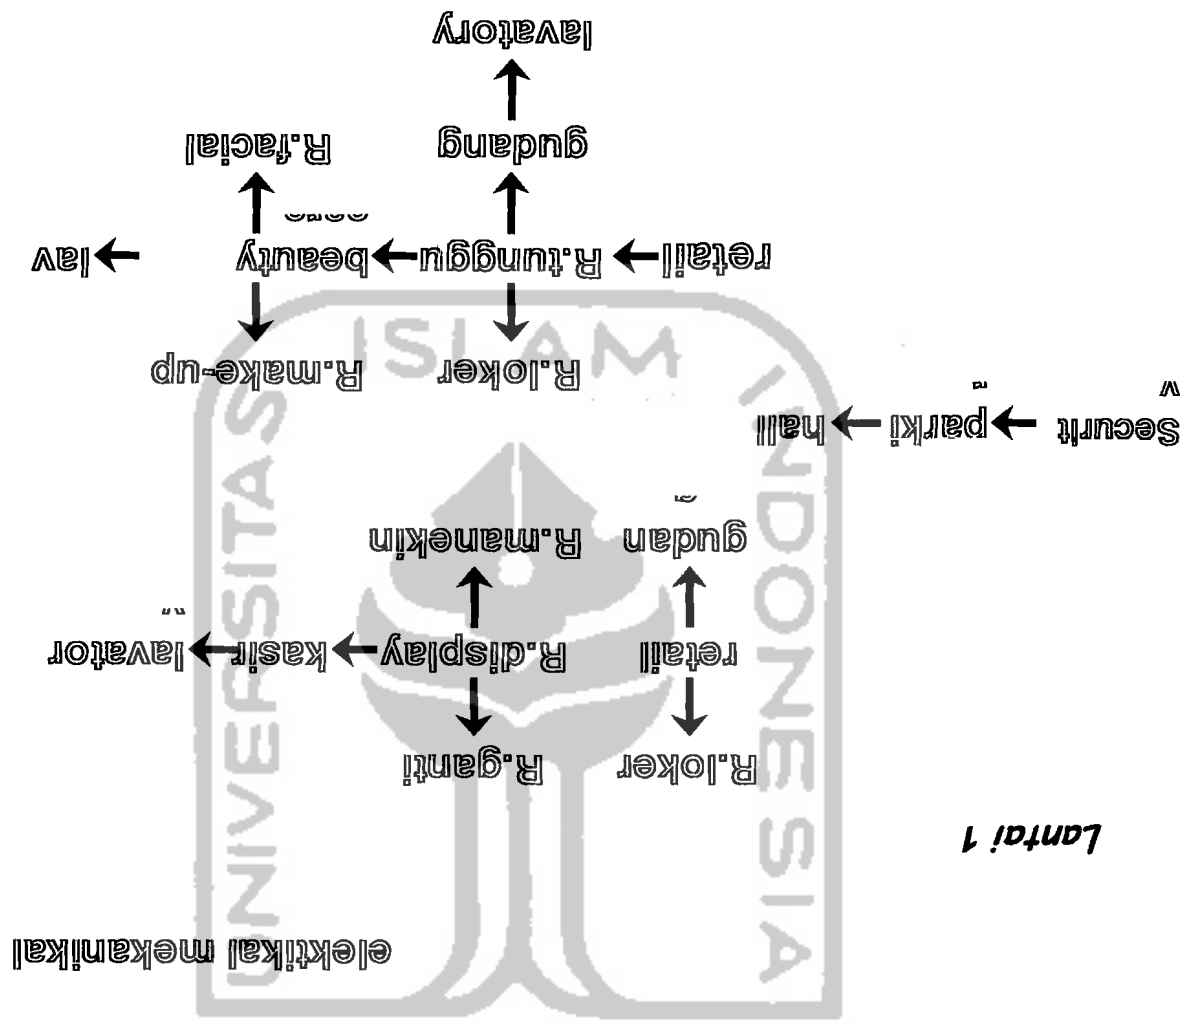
Lantai 1

elektikal mekanikal

Securit → parkir → hall

retail → R.tunggu → beauty care → lav

R.loker

R.make-up

R.facial

gudang

lavatory

retail

R.loker

gudang

R.display → kasir → lavator

R.ganti

R.manekin

UNIVERSITAS ISLAM INDONESIA